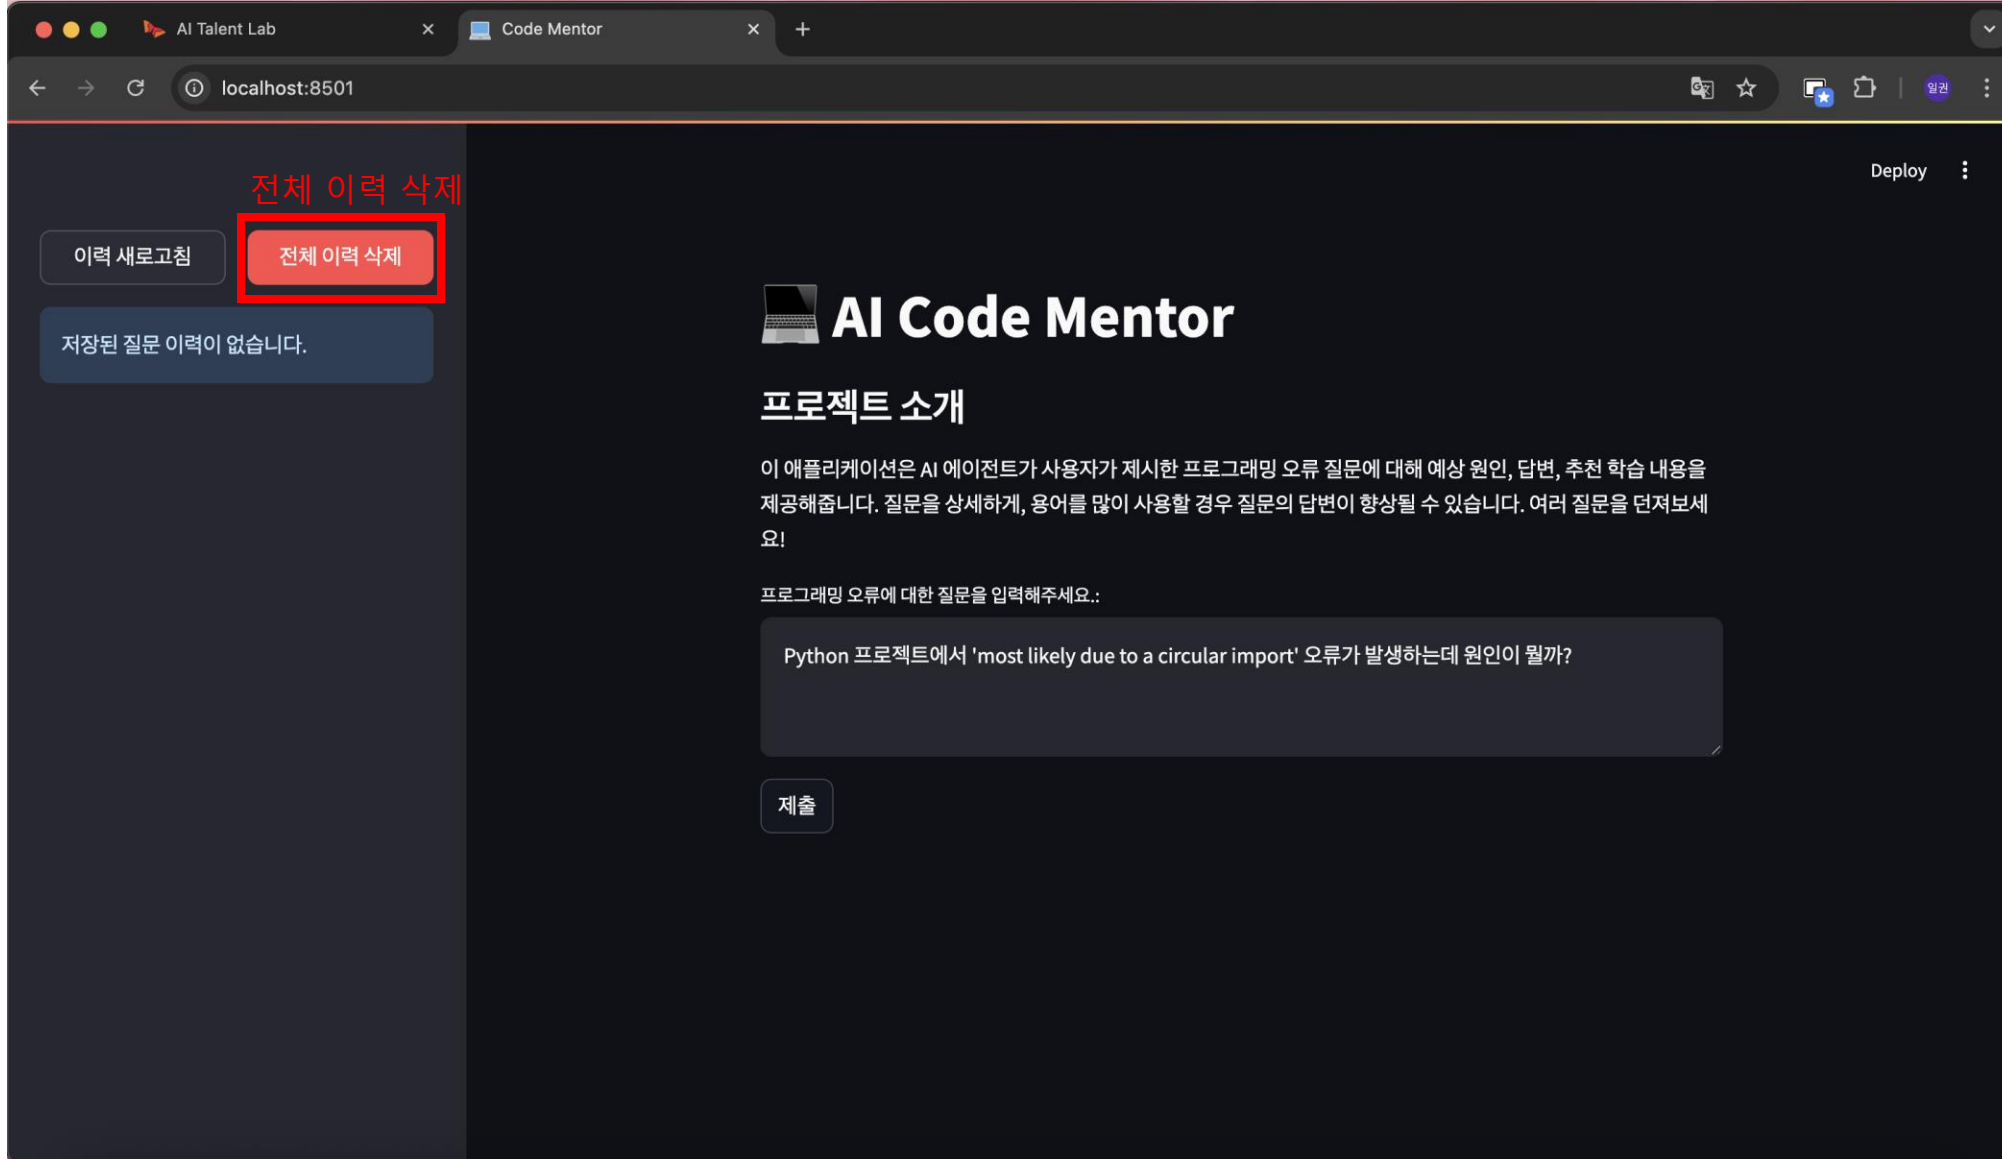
AI Talent Lab
Code Mentor
localhost:8501
일권

Deploy

전체 이력 삭제

이력 새로고침
전체 이력 삭제

저장된 질문 이력이 없습니다.

💻 AI Code Mentor

프로젝트 소개

이 애플리케이션은 AI 에이전트가 사용자가 제시한 프로그래밍 오류 질문에 대해 예상 원인, 답변, 추천 학습 내용을 제공해줍니다. 질문을 상세하게, 용어를 많이 사용할 경우 질문의 답변이 향상될 수 있습니다. 여러 질문을 던져보세요!

프로그래밍 오류에 대한 질문을 입력해주세요.:

Python 프로젝트에서 'most likely due to a circular import' 오류가 발생하는데 원인이 뭘까?

제출